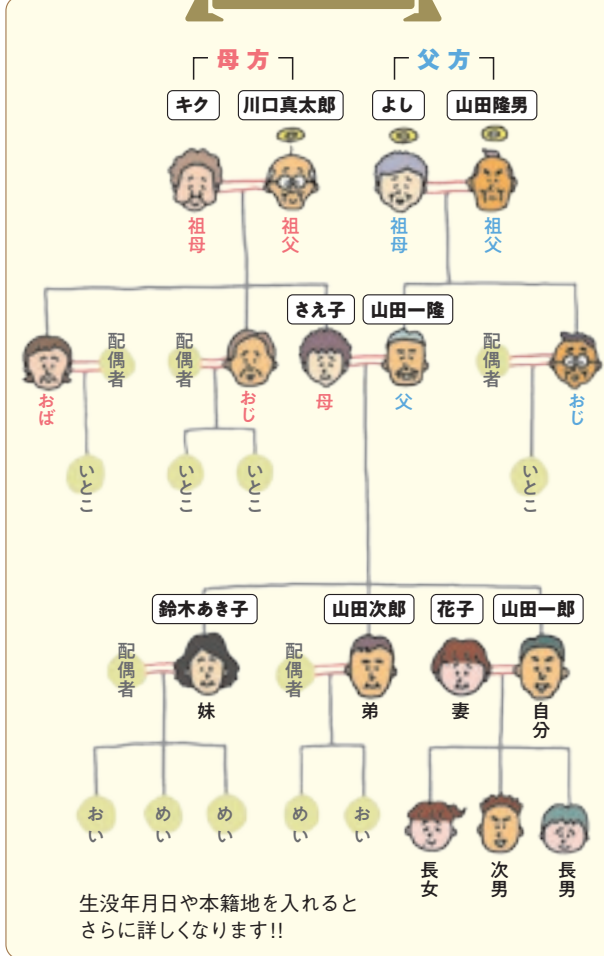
母方

キク 川口真太郎

祖母 祖父

父方

よし 山田隆男

祖母 祖父

おば 配偶者

いとこ

配偶者 おじ

いとこ いとこ

さえ子 山田一隆

母 父

配偶者 おじ

いとこ

鈴木あき子

配偶者 妹

おい めい めい

山田次郎

配偶者 弟

めい おい

花子 山田一郎

妻 自分

長女 次男 長男

生没年月日や本籍地を入れるとさらに詳しくなります!!